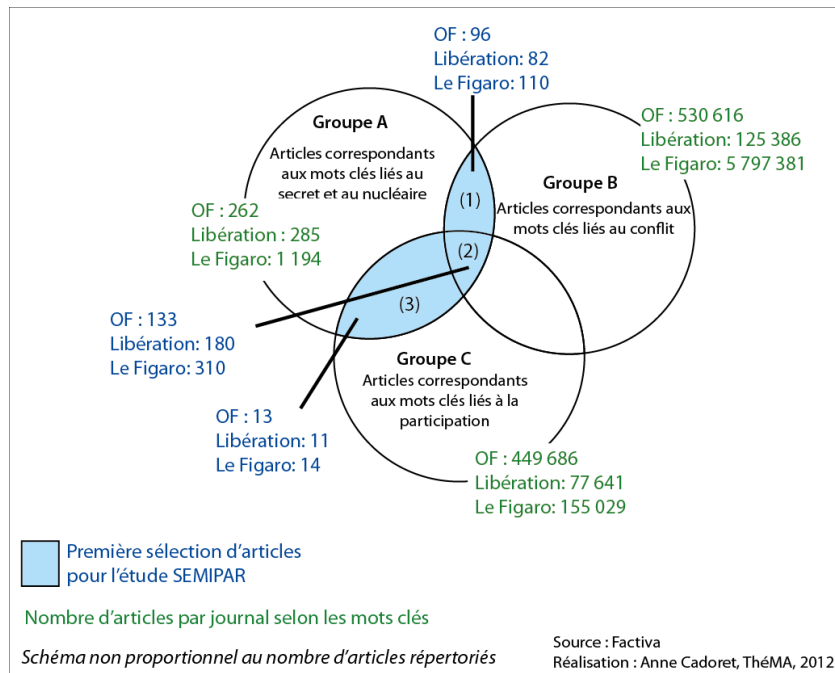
OF : 96
Libération: 82
Le Figaro: 110

Groupe A
Articles correspondants aux mots clés liés au secret et au nucléaire

OF : 530 616
Libération: 125 386
Le Figaro: 5 797 381

Groupe B
Articles correspondants aux mots clés liés au conflit

(1)

(2)

(3)

OF : 262
Libération : 285
Le Figaro: 1 194

OF : 133
Libération: 180
Le Figaro: 310

Groupe C
Articles correspondants aux mots clés liés à la participation

OF : 13
Libération: 11
Le Figaro: 14

OF : 449 686
Libération: 77 641
Le Figaro: 155 029

Première sélection d'articles pour l'étude SEMIPAR

Nombre d'articles par journal selon les mots clés

Schéma non proportionnel au nombre d'articles répertoriés

Source : Factiva
Réalisation : Anne Cadoret, ThéMA, 2012